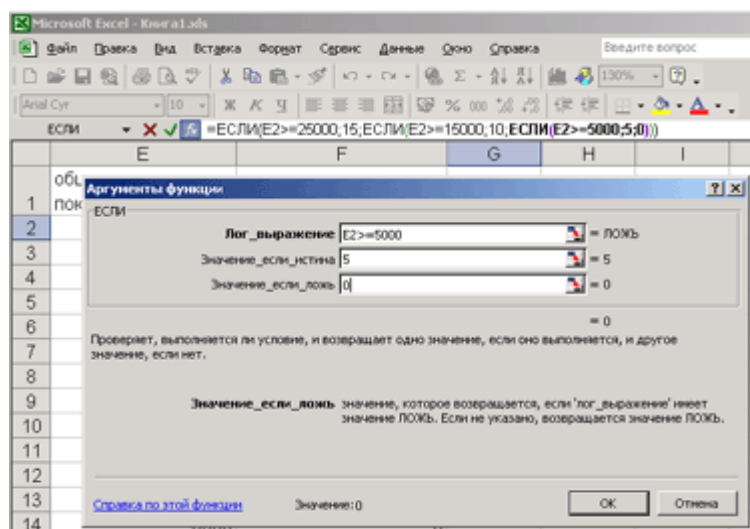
Microsoft Excel - Книга1.xls

Файл Правка Вид Вставка Формат Сервис Данные Окно Справка

Введите вопрос

130%

Arial Cyr 10 Ж К Ч % 000

ЕСЛИ =ЕСЛИ(E2>=25000;15;ЕСЛИ(E2>=15000;10;ЕСЛИ(E2>=5000;5;0)))

| | E | F | G | H | I |
|---|---|---|---|---|---|
| 1 | общ пок | | | | |
| 2 | | | | | |
| 3 | | | | | |
| 4 | | | | | |
| 5 | | | | | |
| 6 | | | | | |
| 7 | | | | | |
| 8 | | | | | |
| 9 | | | | | |
| 10 | | | | | |
| 11 | | | | | |
| 12 | | | | | |
| 13 | | | | | |
| 14 | | | | | |

Аргументы функции

ЕСЛИ

Лог_выражение E2>=5000 = ЛОЖЬ

Значение_если_истина 5 = 5

Значение_если_ложь 0 = 0

= 0

Проверяет, выполняется ли условие, и возвращает одно значение, если оно выполняется, и другое значение, если нет.

Значение_если_ложь значение, которое возвращается, если 'лог_выражение' имеет значение ЛОЖЬ. Если не указано, возвращается значение ЛОЖЬ.

Справка по этой функции

Значение:0

ОК

Отмена